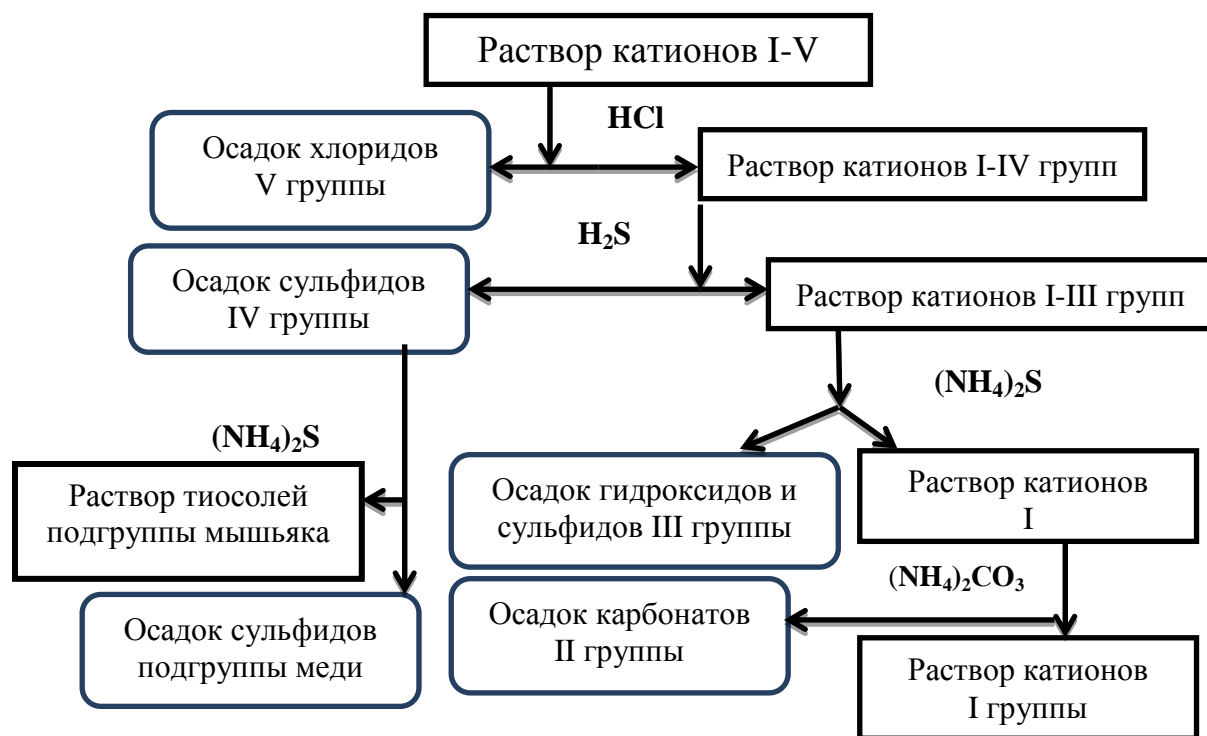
Раствор катионов I-V

HCl

Осадок хлоридов V группы

Раствор катионов I-IV групп

$H_2S$

Осадок сульфидов IV группы

Раствор катионов I-III групп

$(NH_4)_2S$

$(NH_4)_2S$

Раствор тиосолей подгруппы мышьяка

Осадок гидроксидов и сульфидов III группы

Раствор катионов I

$(NH_4)_2CO_3$

Осадок сульфидов подгруппы меди

Осадок карбонатов II группы

Раствор катионов I группы